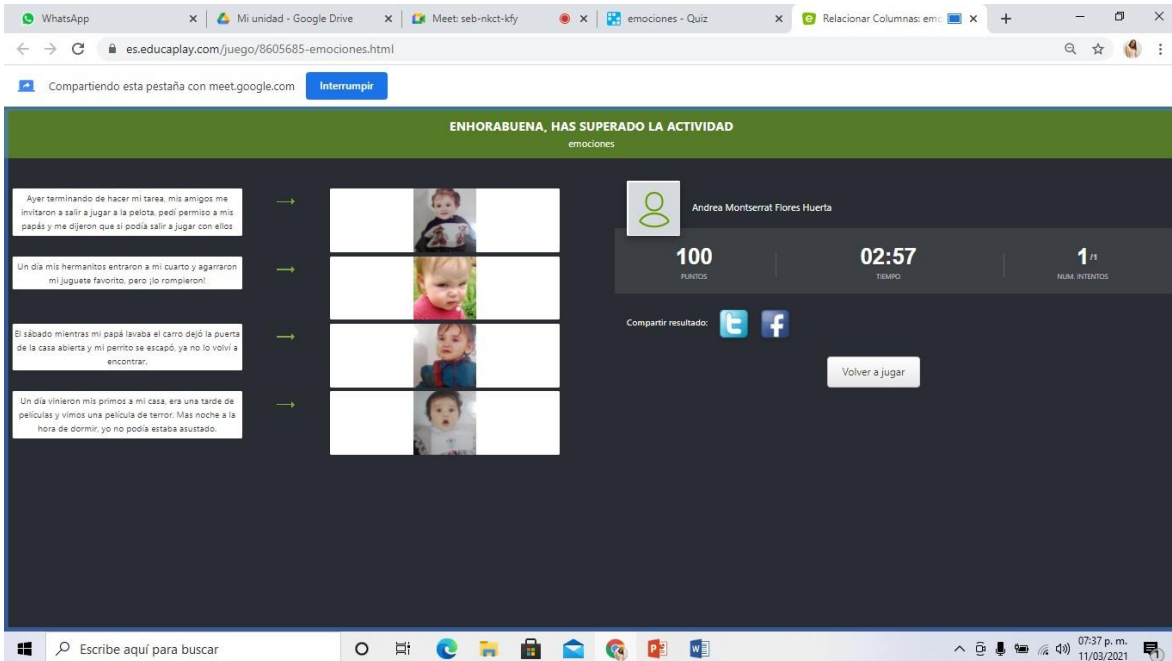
WhatsApp
Mi unidad - Google Drive
Meet: seb-nkct-kfy
emociones - Quiz
Relacionar Columnas: emo

es.educaplay.com/juego/8605685-emociones.html

Compartiendo esta pestaña con meet.google.com
Interrumpir

ENHORABUENA, HAS SUPERADO LA ACTIVIDAD
emociones

Ayer terminando de hacer mi tarea, mis amigos me invitaron a salir a jugar a la pelota, pedí permiso a mis papás y me dijeron que sí podía salir a jugar con ellos

Un día mis hermanitos entraron a mi cuarto y agarraron mi juguete favorito, pero ¡lo rompieron!

El sábado mientras mi papá lavaba el carro dejó la puerta de la casa abierta y mi perrito se escapó, ya no lo volví a encontrar.

Un día vinieron mis primos a mi casa, era una tarde de películas y vimos una película de terror. Mas noche a la hora de dormir, yo no podía estaba asustado.

Andrea Montserrat Flores Huerta

100
PUNTOS

02:57
TIEMPO

1 /1
NUM. INTENTOS

Compartir resultado:

Volver a jugar

Escribe aquí para buscar

07:37 p. m.
11/03/2021